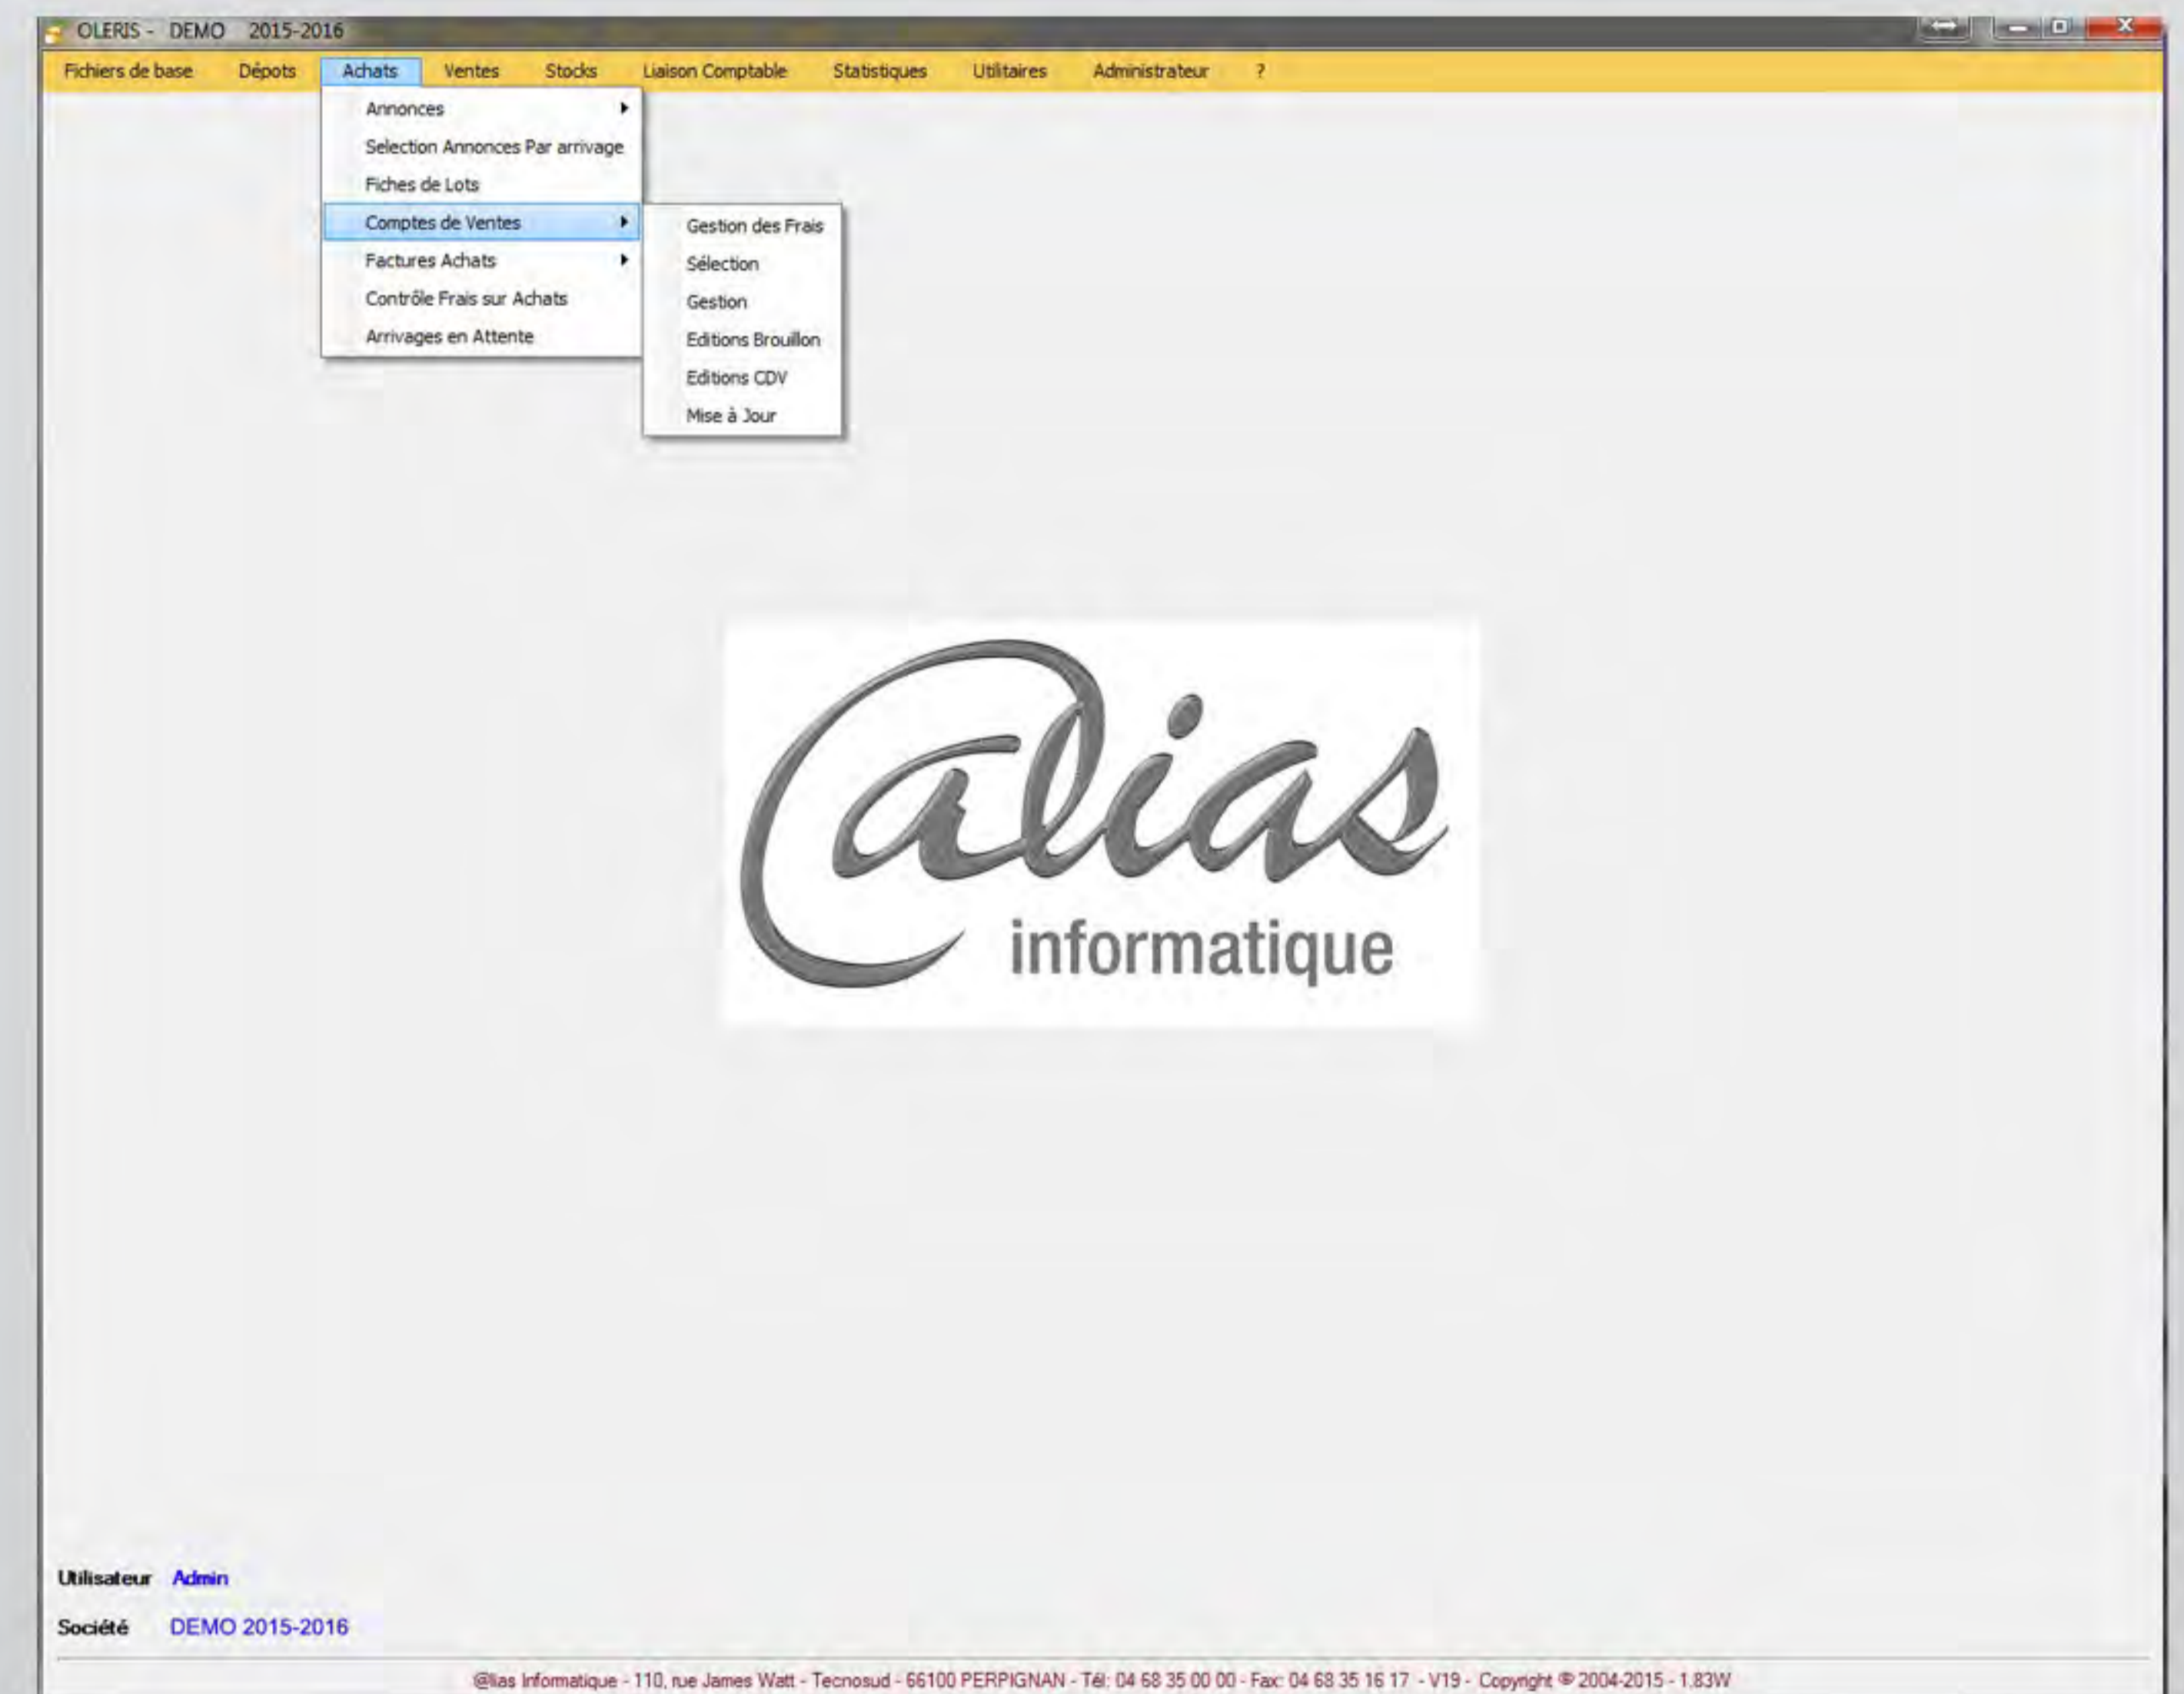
OLERIS - DEMO 2015-2016

Fichiers de base Dépots Achats Ventes Stocks Liaison Comptable Statistiques Utilitaires Administrateur ?

Annonces
Selection Annonces Par arrivage
Fiches de Lots
Comptes de Ventes
Factures Achats
Contrôle Frais sur Achats
Arrivages en Attente

Gestion des Frais
Sélection
Gestion
Editions Brouillon
Editions CDV
Mise à Jour

@lias
informatique

Utilisateur Admin
Société DEMO 2015-2016

@lias Informatique - 110, rue James Watt - Tecnosud - 66100 PERPIGNAN - Tél: 04 68 35 00 00 - Fax: 04 68 35 16 17 - V19 - Copyright © 2004-2015 - 1.83W